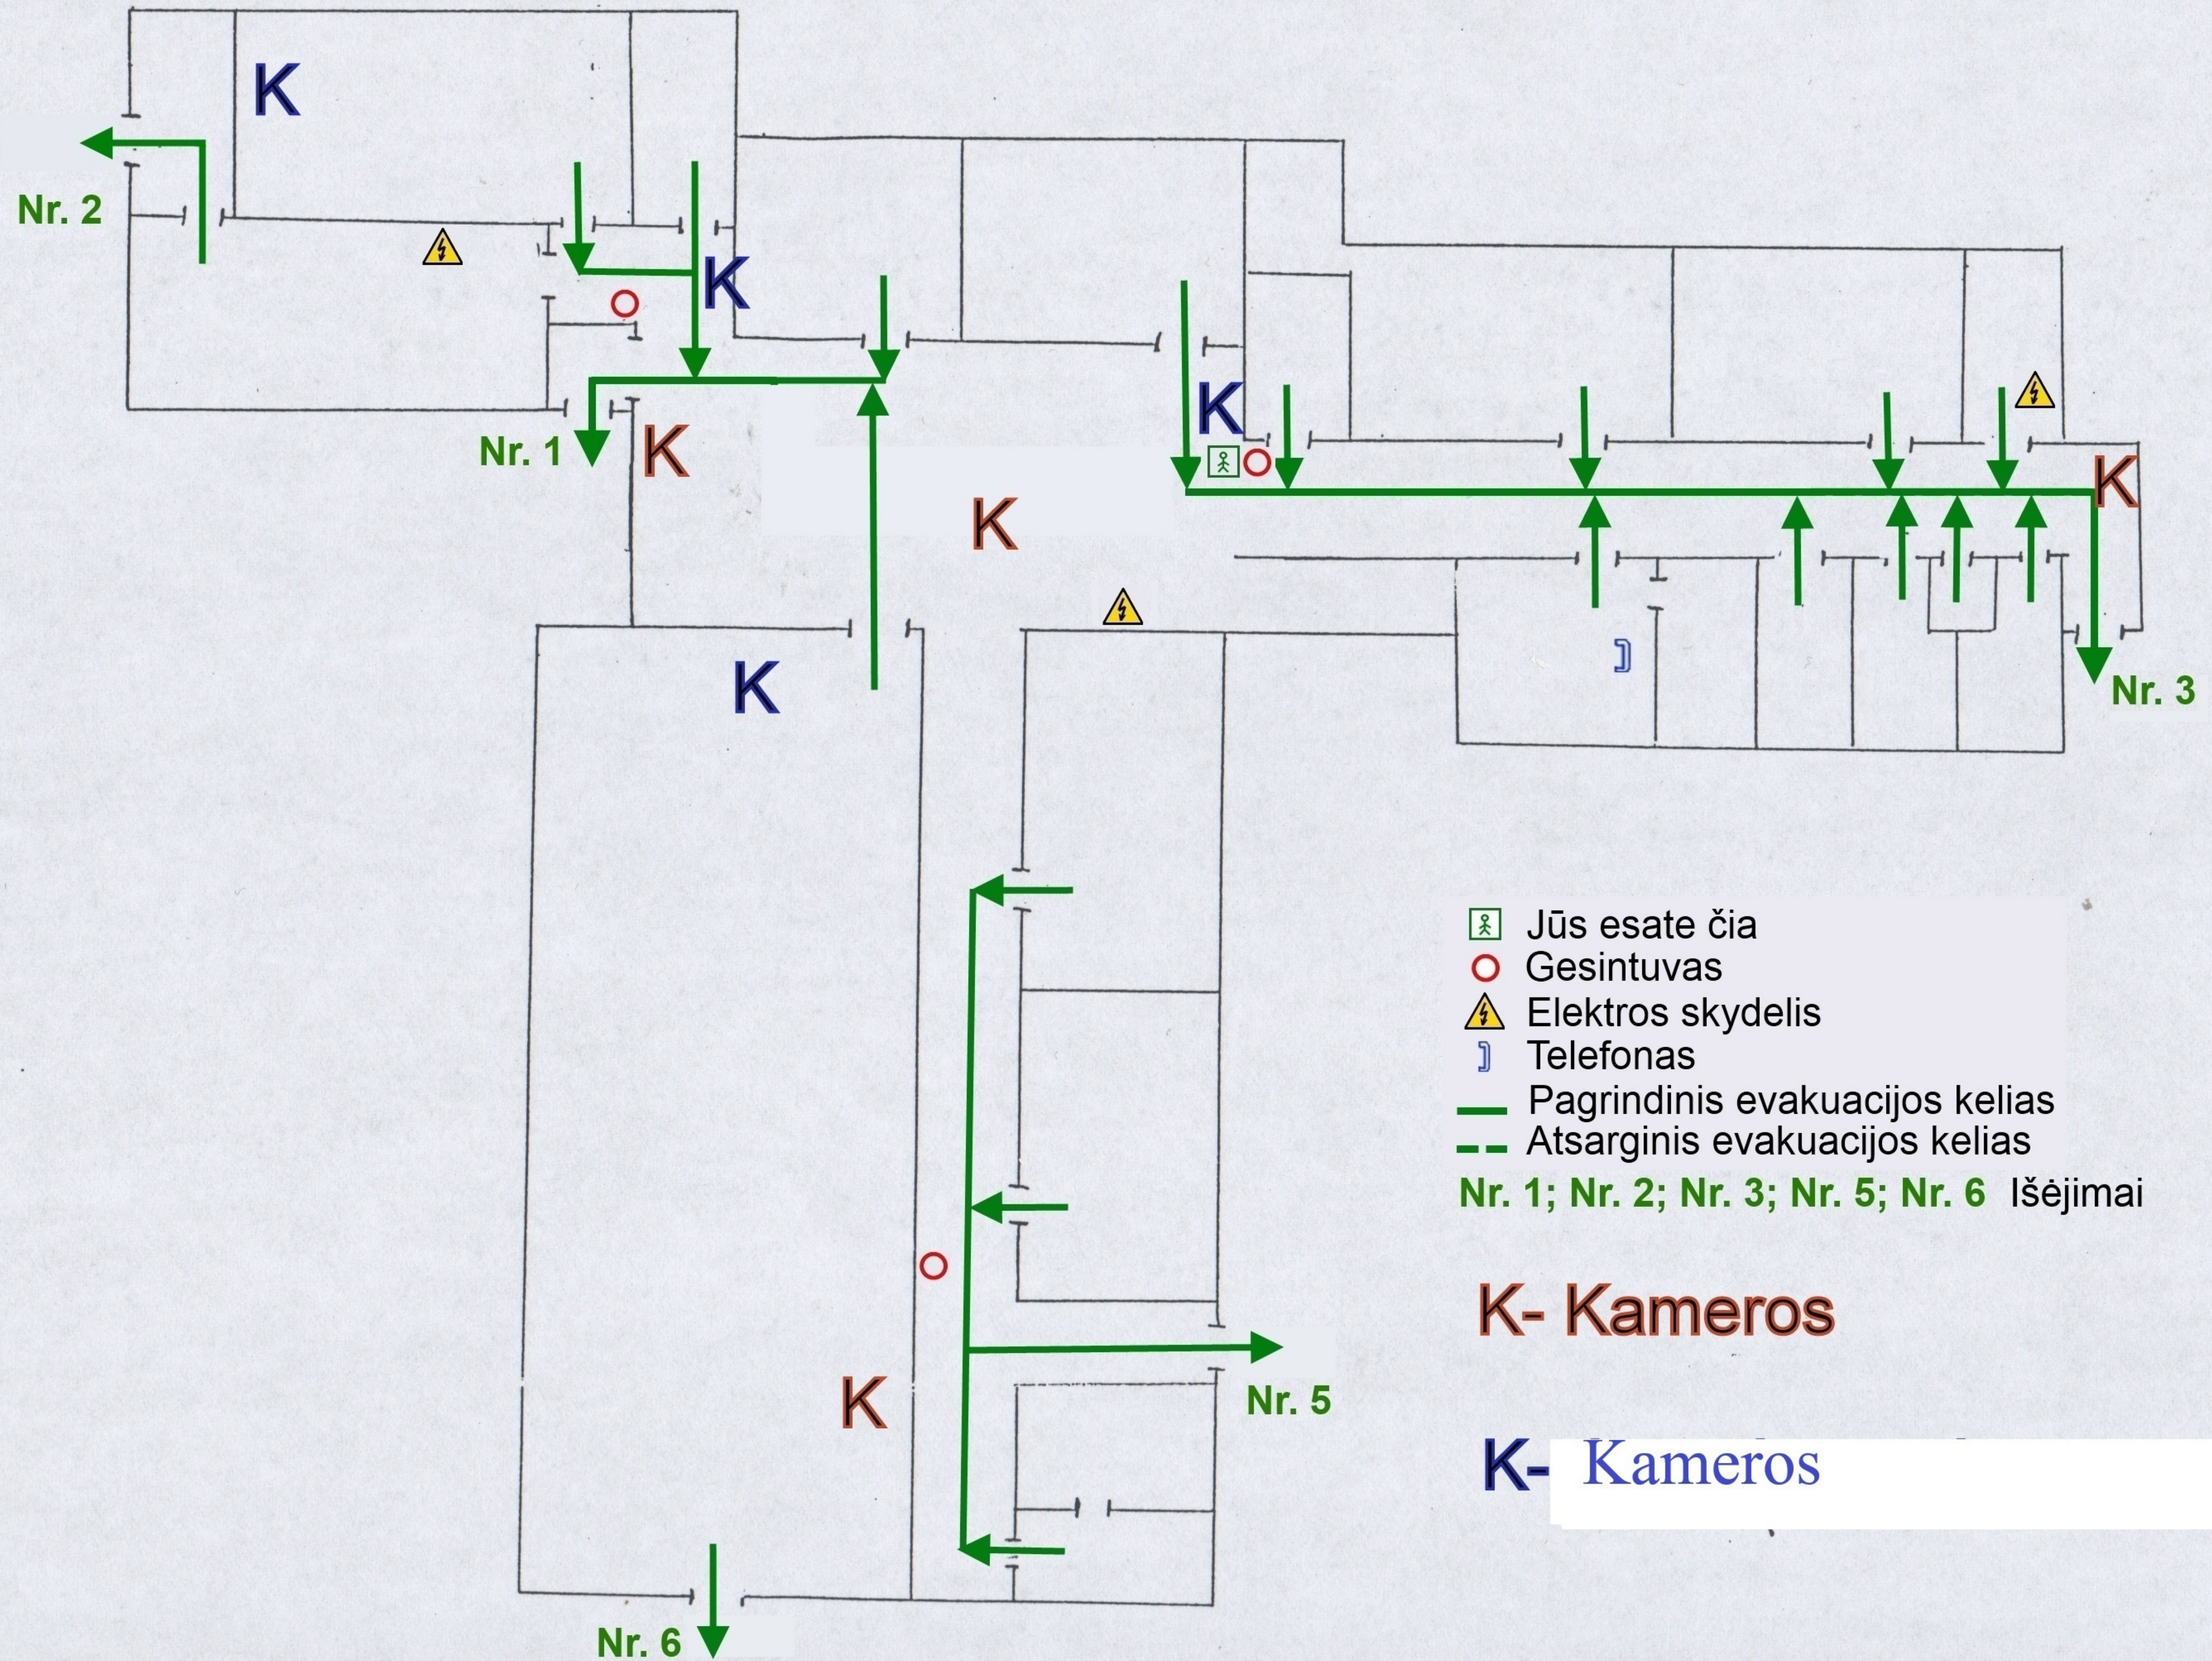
K

Nr. 2

K

Nr. 1

K

K

K

K

Nr. 3

K

Nr. 5

K

Nr. 6

Jūs esate čia
Gesintuvas
Elektros skydelis
Telefonas
Pagrindinis evakuacijos kelias
Atsarginis evakuacijos kelias
Nr. 1; Nr. 2; Nr. 3; Nr. 5; Nr. 6 Išėjimai

K- Kameros

K- Kameros